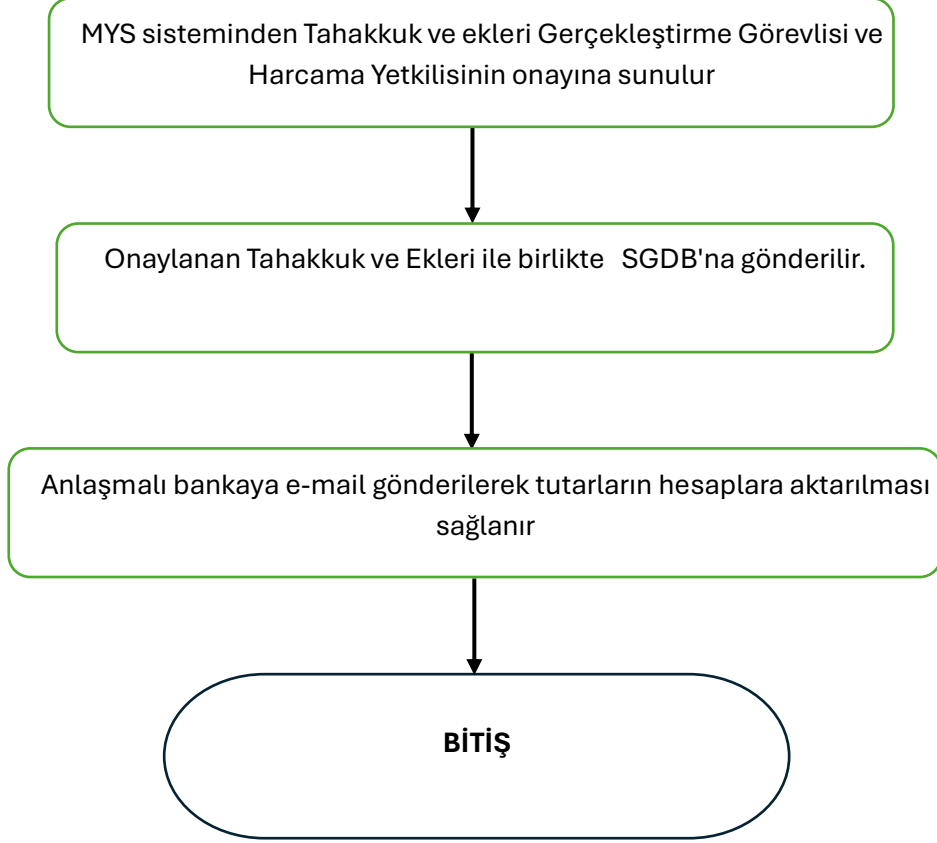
MYS sisteminden Tahakkuk ve ekleri Gerçekleştirme Görevlisi ve Harcama Yetkilisinin onayına sunulur

Onaylanan Tahakkuk ve Ekleri ile birlikte SGDB'na gönderilir.

Anlaşmalı bankaya e-mail gönderilerek tutarların hesaplara aktarılması sağlanır

BİTİŞ